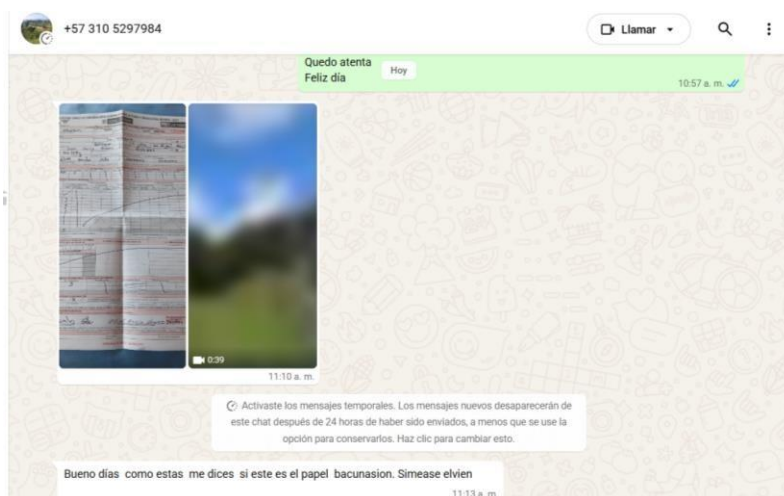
+57 310 5297984

Llamar

Quedo atenta
Feliz día

Hoy

10:57 a. m.

0:39

11:10 a. m.

Activaste los mensajes temporales. Los mensajes nuevos desaparecerán de este chat después de 24 horas de haber sido enviados, a menos que se use la opción para conservarlos. Haz clic para cambiar esto.

Bueno días como estas me dices si este es el papel bacunasion. Simease elvien

11:13 a. m.